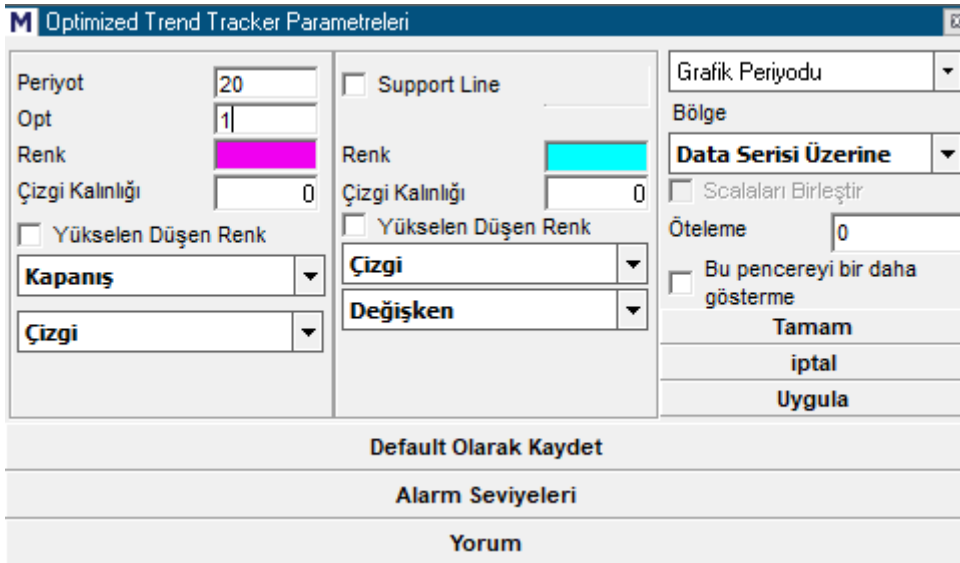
M Optimized Trend Tracker Parametreleri

Periyot 20
Opt 1
Renk
Çizgi Kalınlığı 0
Yükselen Düşen Renk
Kapanış
Çizgi

Support Line
Renk
Çizgi Kalınlığı 0
Yükselen Düşen Renk
Çizgi
Değişken

Grafik Periyodu
Bölge
Data Serisi Üzerine
Scalaları Birleştir
Öteleme 0
Bu pencereyi bir daha gösterme
Tamam
iptal
Uygula

Default Olarak Kaydet
Alarm Seviyeleri
Yorum